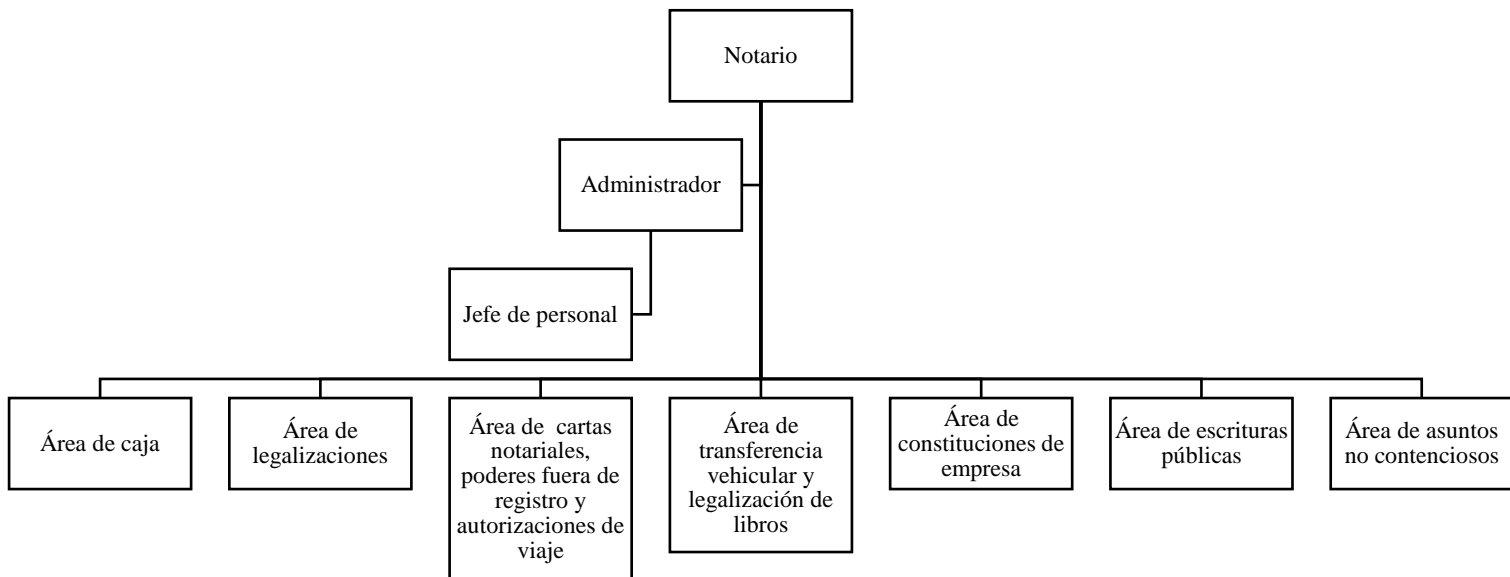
Notario

Administrador

Jefe de personal

Área de caja

Área de legalizaciones

Área de cartas notariales, poderes fuera de registro y autorizaciones de viaje

Área de transferencia vehicular y legalización de libros

Área de constituciones de empresa

Área de escrituras públicas

Área de asuntos no contenciosos